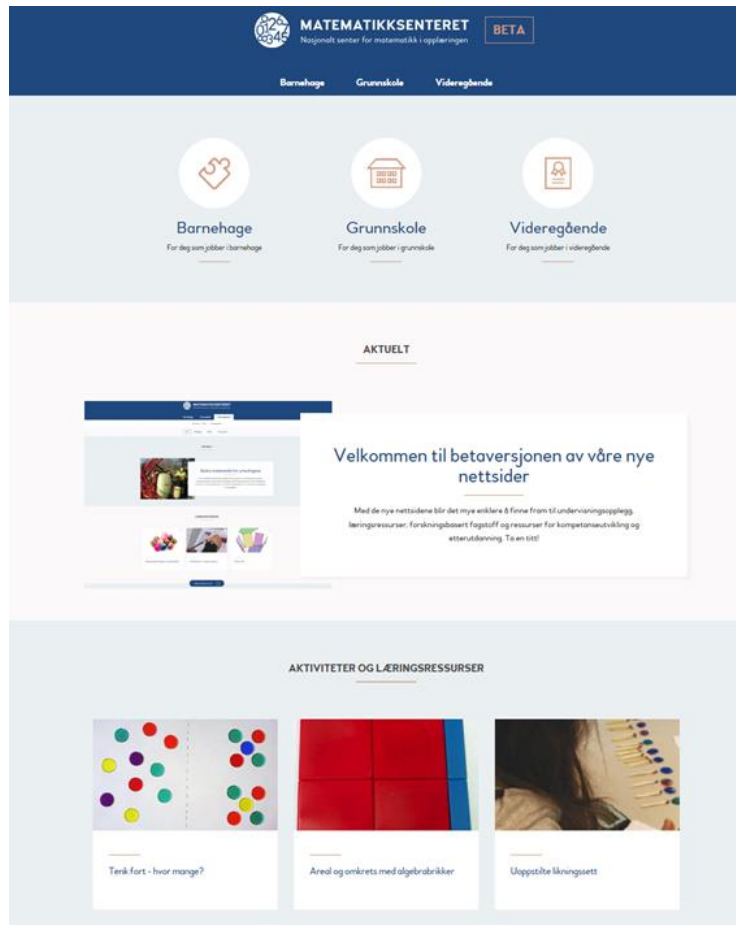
MATEMATIKKSENTERET
Nasjonalt senter for matematikk i opplæringen

BETA

Barnehage Grunnskole Videregående

Barnehage
For deg som jobber i barnehage

Grunnskole
For deg som jobber i grunnskole

Videregående
For deg som jobber i videregående

AKTUELT

Velkommen til betaversjonen av våre nye nettsider

Med de nye nettsidene blir det mye enklere å finne frem til undervisningsopplegg, læringsressurser, forskningsbasert fagstoff og ressurser for kompetanseutvikling og etterutdanning. Ta en titt!

AKTIVITETER OG LÆRINGSRESSURSER

Tenk fort - hvor mange?

Areal og omkrets med algebrabrikker

Uoppstilte likningssett